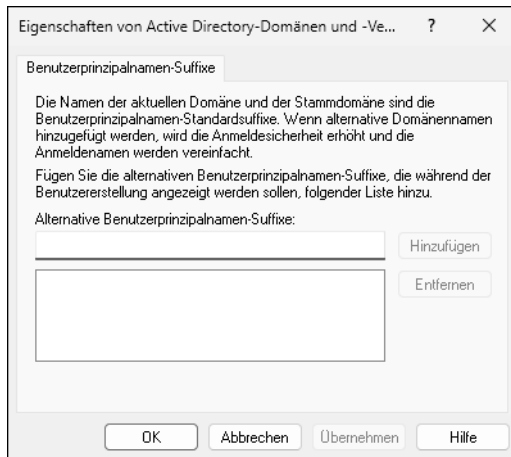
Eigenschaften von Active Directory-Domänen und -Ve... ? ×

Benutzerprinzipalnamen-Suffixe

Die Namen der aktuellen Domäne und der Stammdomäne sind die Benutzerprinzipalnamen-Standardsuffixe. Wenn alternative Domänennamen hinzugefügt werden, wird die Anmeldesicherheit erhöht und die Anmeldenamen werden vereinfacht.

Fügen Sie die alternativen Benutzerprinzipalnamen-Suffixe, die während der Benutzererstellung angezeigt werden sollen, folgender Liste hinzu.

Alternative Benutzerprinzipalnamen-Suffixe:

Hinzufügen

Entfernen

OK Abbrechen Übernehmen Hilfe